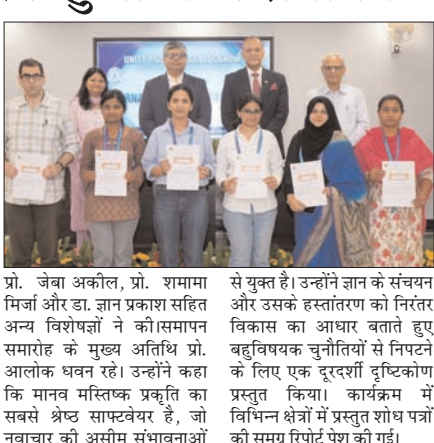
प्रो. जेबा अकील, प्रो. शमामा मिर्जा और डा. ज्ञान प्रकाश सहित अन्य विशेषज्ञों ने की।समापन समारोह के मुख्य अतिथि प्रो. आलोक धवन रहे। उन्होंने कहा कि मानव मस्तिष्क प्रकृति का सबसे श्रेष्ठ साफ्टवेयर है, जो नवाचार की असीम संभावनाओं

से युक्त है। उन्होंने ज्ञान के संचयन और उसके हस्तांतरण को निरंतर विकास का आधार बताते हुए बहुविषयक चुनौतियों से निपटने के लिए एक दूरदर्शी दृष्टिकोण प्रस्तुत किया। कार्यक्रम में विभिन्न क्षेत्रों में प्रस्तुत शोध पत्रों की समग्र रिपोर्ट पेश की गई।